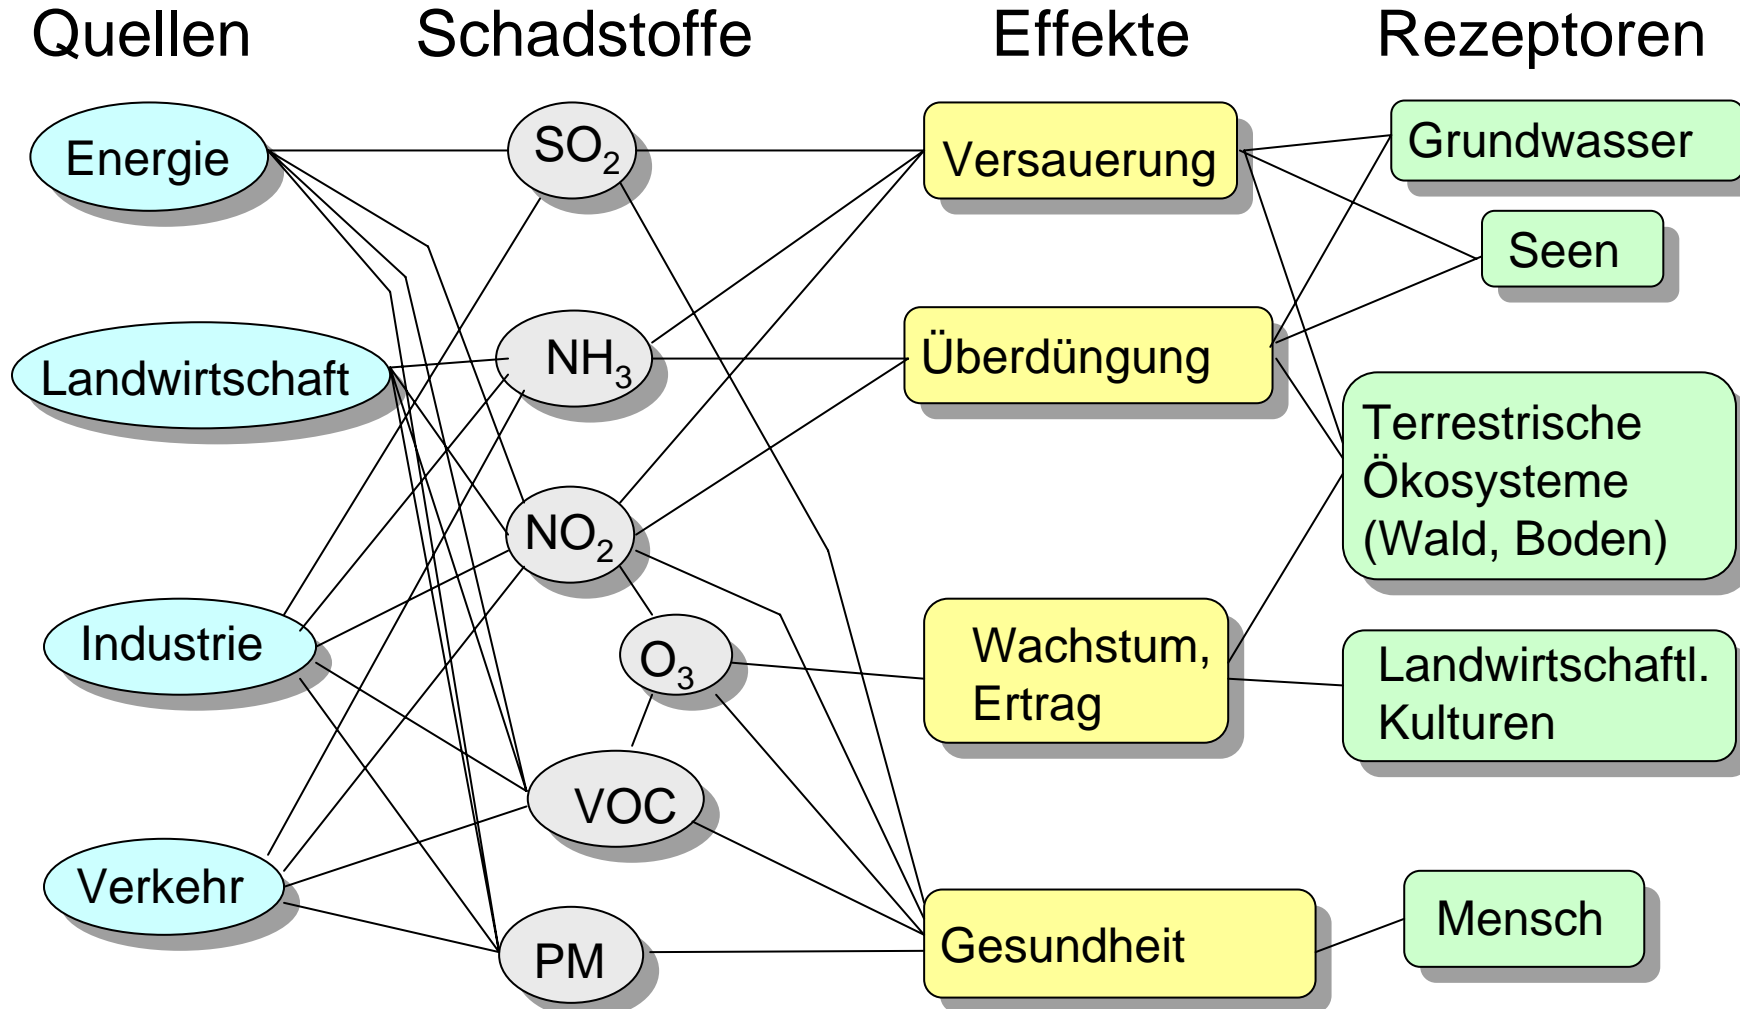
Quellen

Schadstoffe

Effekte

Rezeptoren

Energie

Landwirtschaft

Industrie

Verkehr

$SO_2$

$NH_3$

$NO_2$

$O_3$

VOC

PM

Versauerung

Überdüngung

Wachstum, Ertrag

Gesundheit

Grundwasser

Seen

Terrestrische Ökosysteme (Wald, Boden)

Landwirtschaftl. Kulturen

Mensch